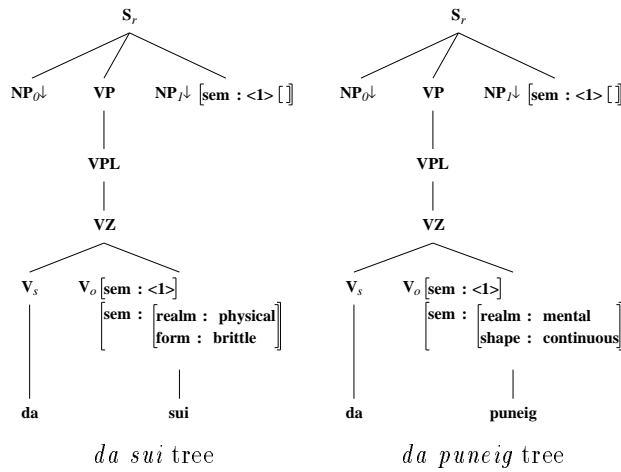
$S_r$

$NP_0\downarrow$ VP $NP_1\downarrow$ [sem : <1> [ ]]

VPL

VZ

$V_s$ $V_o$ [sem : <1>]

[sem : [realm : physical, form : brittle]]

da sui

*da sui* tree

$S_r$

$NP_0\downarrow$ VP $NP_1\downarrow$ [sem : <1> [ ]]

VPL

VZ

$V_s$ $V_o$ [sem : <1>]

[sem : [realm : mental, shape : continuous]]

da puneig

*da puneig* tree